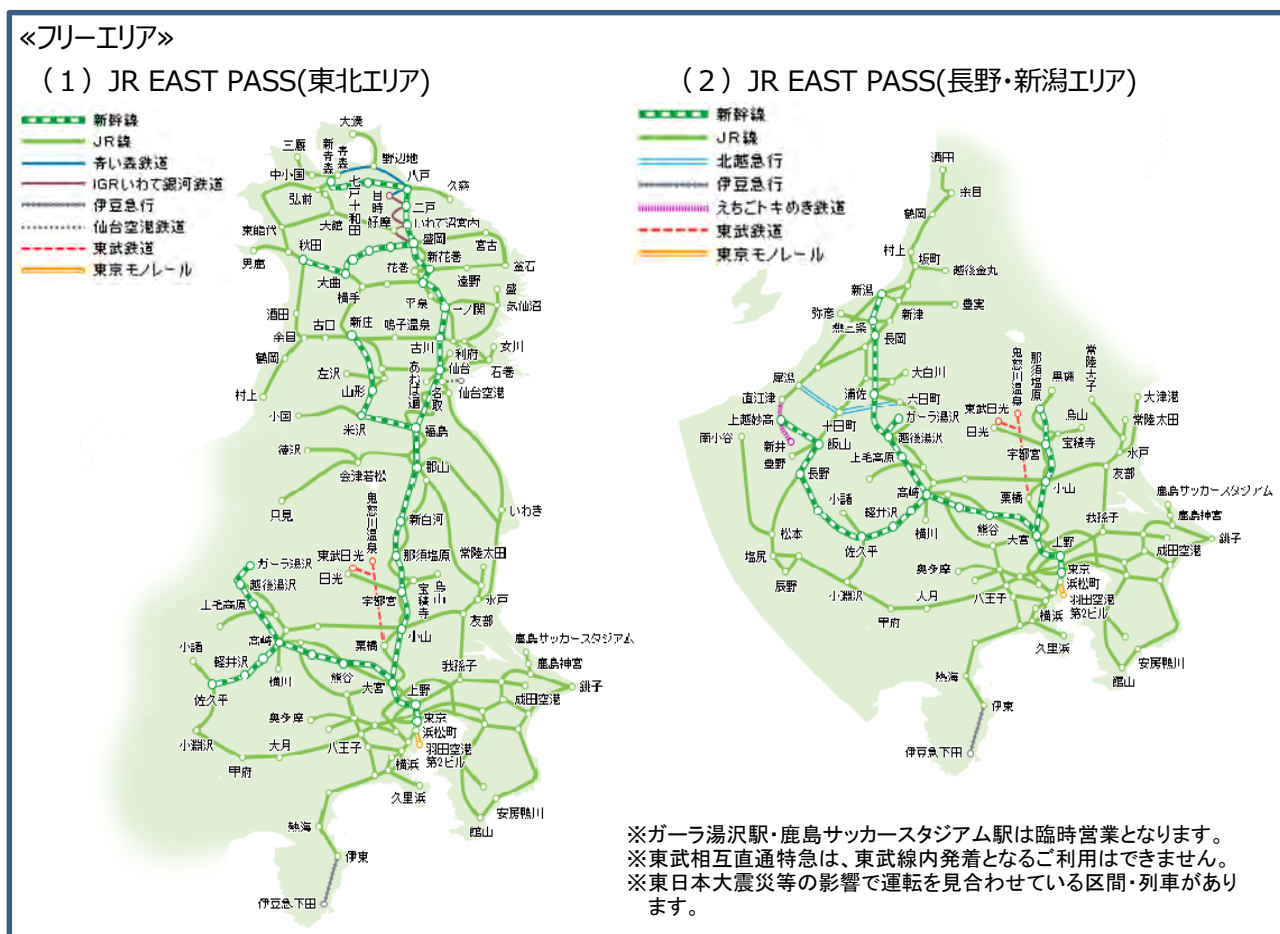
«フリーエリア»

（１）JR EAST PASS(東北エリア)

新幹線
JR線
青い森鉄道
IGRいわて銀河鉄道
伊豆急行
仙台空港鉄道
東武鉄道
東京モノレール

大湊
三厩
新青森
青森
野辺地
八戸
中小国
七戸十和田
久慈
弘前
甘時
好摩
二戸
大館
いわて沼宮内
東能代
秋田
盛岡
宮古
男鹿
花巻
新花巻
釜石
大曲
遠野
盛
横手
平泉
気仙沼
酒田
一ノ関
余目
古口
新庄
鳴子温泉
鶴岡
古川
利府
女川
左沢
あおば通
仙台
石巻
村上
山形
名取
仙台空港
小国
米沢
福島
喜多方
会津若松
郡山
いわき
只見
鬼怒川温泉
新白河
東武日光
那須塩原
常陸太田
ガーラ湯沢
日光
宝積寺
烏山
越後湯沢
宇都宮
水戸
上毛高原
友部
鹿島サッカースタジアム
小諸
高崎
栗橋
小山
軽井沢
我孫子
鹿島神宮
横川
熊谷
大宮
上野
銚子
佐久平
成田空港
奥多摩
東京
浜松町
小淵沢
大月
八王子
羽田空港第2ビル
甲府
横浜
久里浜
安房鴨川
熱海
館山
伊東
伊豆急下田

（２）JR EAST PASS(長野・新潟エリア)

新幹線
JR線
北越急行
伊豆急行
えちごトキめき鉄道
東武鉄道
東京モノレール

酒田
余目
鶴岡
村上
坂町
越後金丸
新潟
弥彦
豊実
新津
燕三条
長岡
鬼怒川温泉
那須塩原
常陸大子
大白川
犀潟
浦佐
大日町
黒磯
大津港
直江津
東武日光
烏山
常陸太田
上越妙高
十日町
ガーラ湯沢
宝積寺
南小谷
新井
飯山
越後湯沢
日光
水戸
豊野
上毛高原
宇都宮
友部
長野
高崎
栗橋
小山
鹿島サッカースタジアム
小諸
軽井沢
我孫子
鹿島神宮
松本
横川
熊谷
大宮
上野
銚子
塩尻
佐久平
成田空港
奥多摩
東京
辰野
浜松町
羽田空港第2ビル
小淵沢
大月
八王子
横浜
甲府
久里浜
安房鴨川
熱海
館山
伊東
伊豆急下田

※ガーラ湯沢駅・鹿島サッカースタジアム駅は臨時営業となります。
※東武相互直通特急は、東武線内発着となるご利用はできません。
※東日本大震災等の影響で運転を見合わせている区間・列車があります。